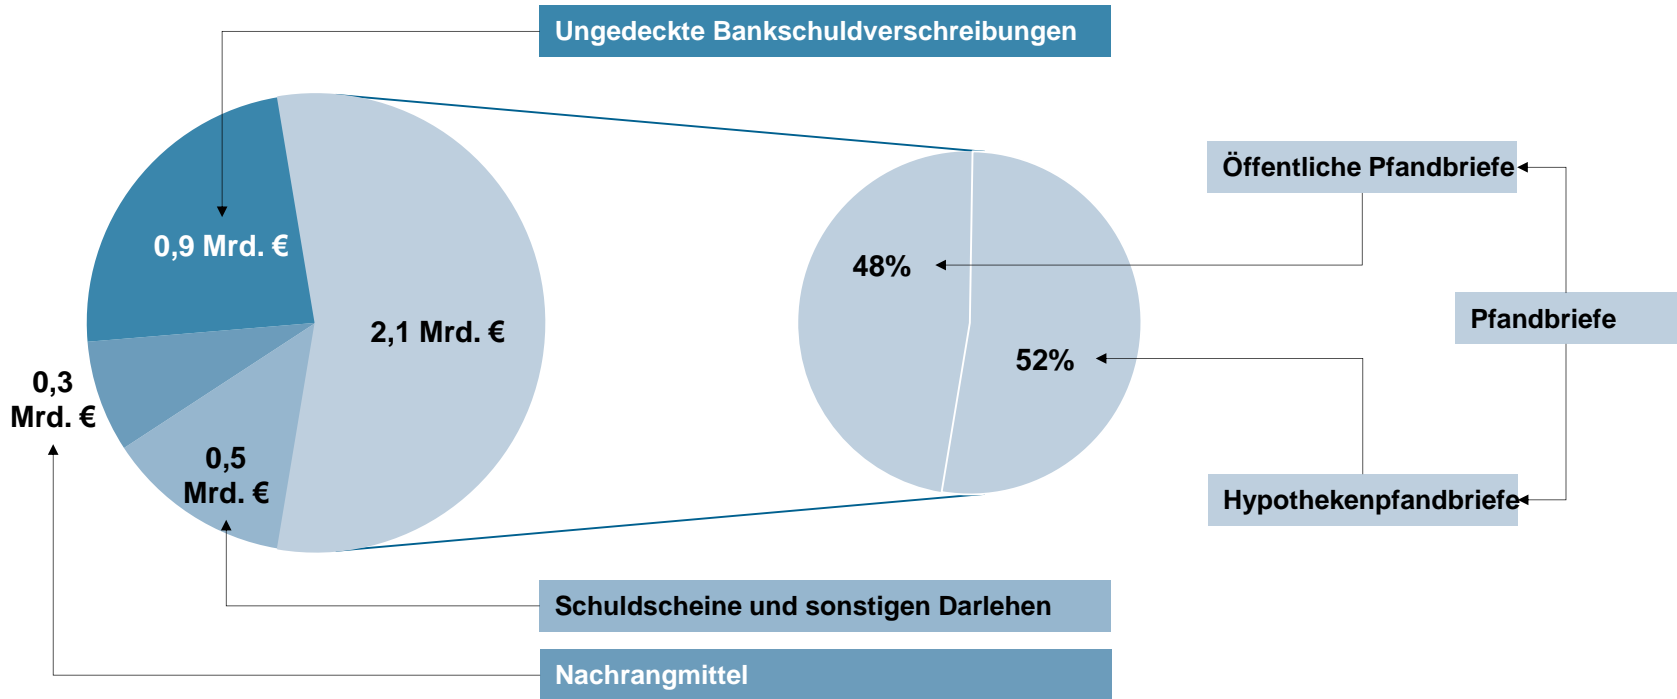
Ungedeckte Bankschuldverschreibungen

0,9 Mrd. €

2,1 Mrd. €

0,3 Mrd. €

0,5 Mrd. €

48%

52%

Öffentliche Pfandbriefe

Pfandbriefe

Hypothekenpfandbriefe

Schuldscheine und sonstigen Darlehen

Nachrangmittel